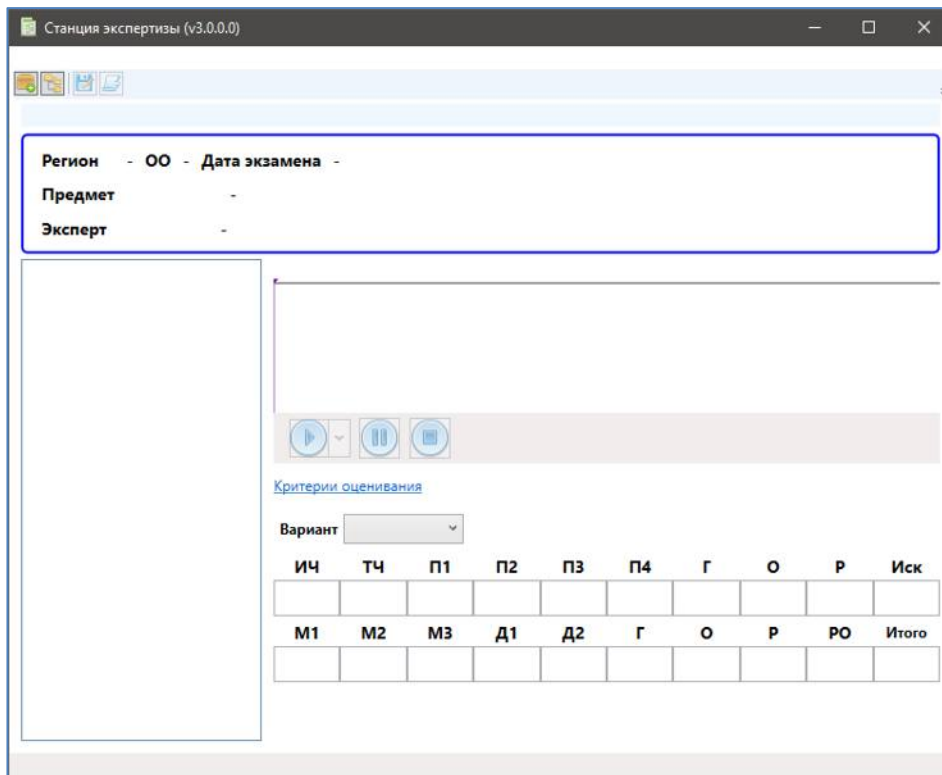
Станция экспертизы (v3.0.0.0)

Регион - ОО - Дата экзамена -

Предмет -

Эксперт -

Критерии оценивания

Вариант

| ИЧ | ТЧ | П1 | П2 | П3 | П4 | Г | О | Р | Иск |
|---|---|---|---|---|---|---|---|---|---|
| | | | | | | | | | |

| М1 | М2 | М3 | Д1 | Д2 | Г | О | Р | РО | Итого |
|---|---|---|---|---|---|---|---|---|---|
| | | | | | | | | | |